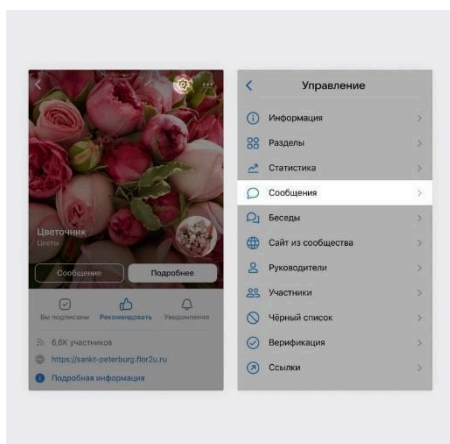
Цветочник
Цветы

Сообщение
Подробнее

Вы подписаны
Рекомендовать
Уведомления

6,6К участников
https://sankt-peterburg.flor2u.ru
Подробная информация

Управление

Информация
Разделы
Статистика
Сообщения
Беседы
Сайт из сообщества
Руководители
Участники
Чёрный список
Верификация
Ссылки